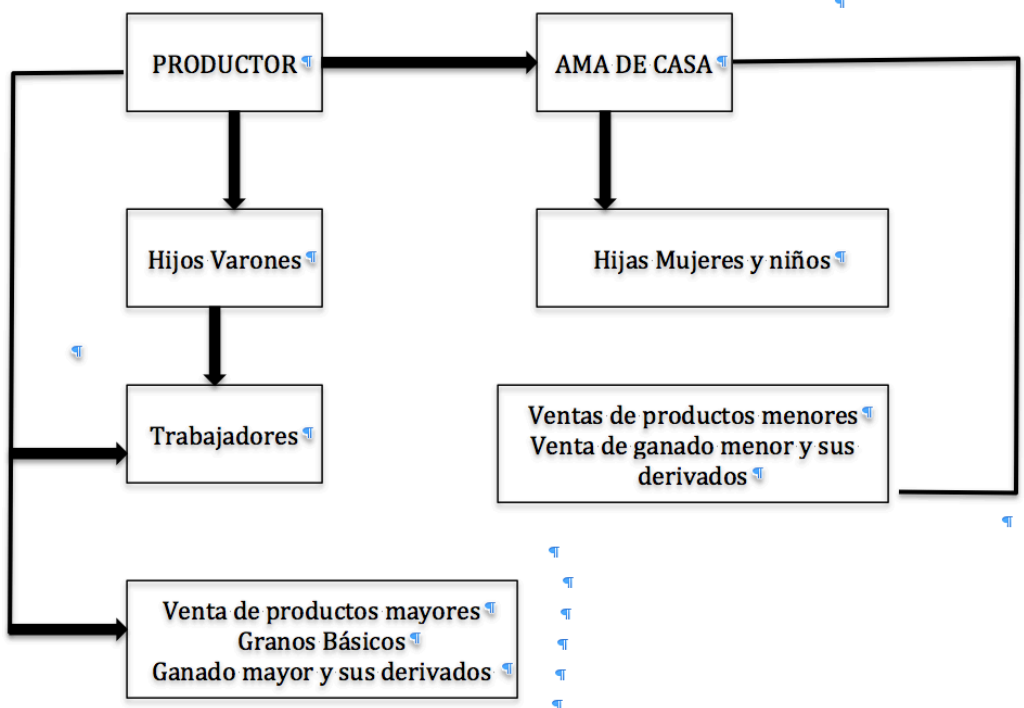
PRODUCTOR¶

AMA DE CASA¶

Hijos Varones¶

Hijas Mujeres y niños¶

Trabajadores¶

Ventas de productos menores¶
Venta de ganado menor y sus derivados¶

Venta de productos mayores¶
Granos Básicos¶
Ganado mayor y sus derivados¶